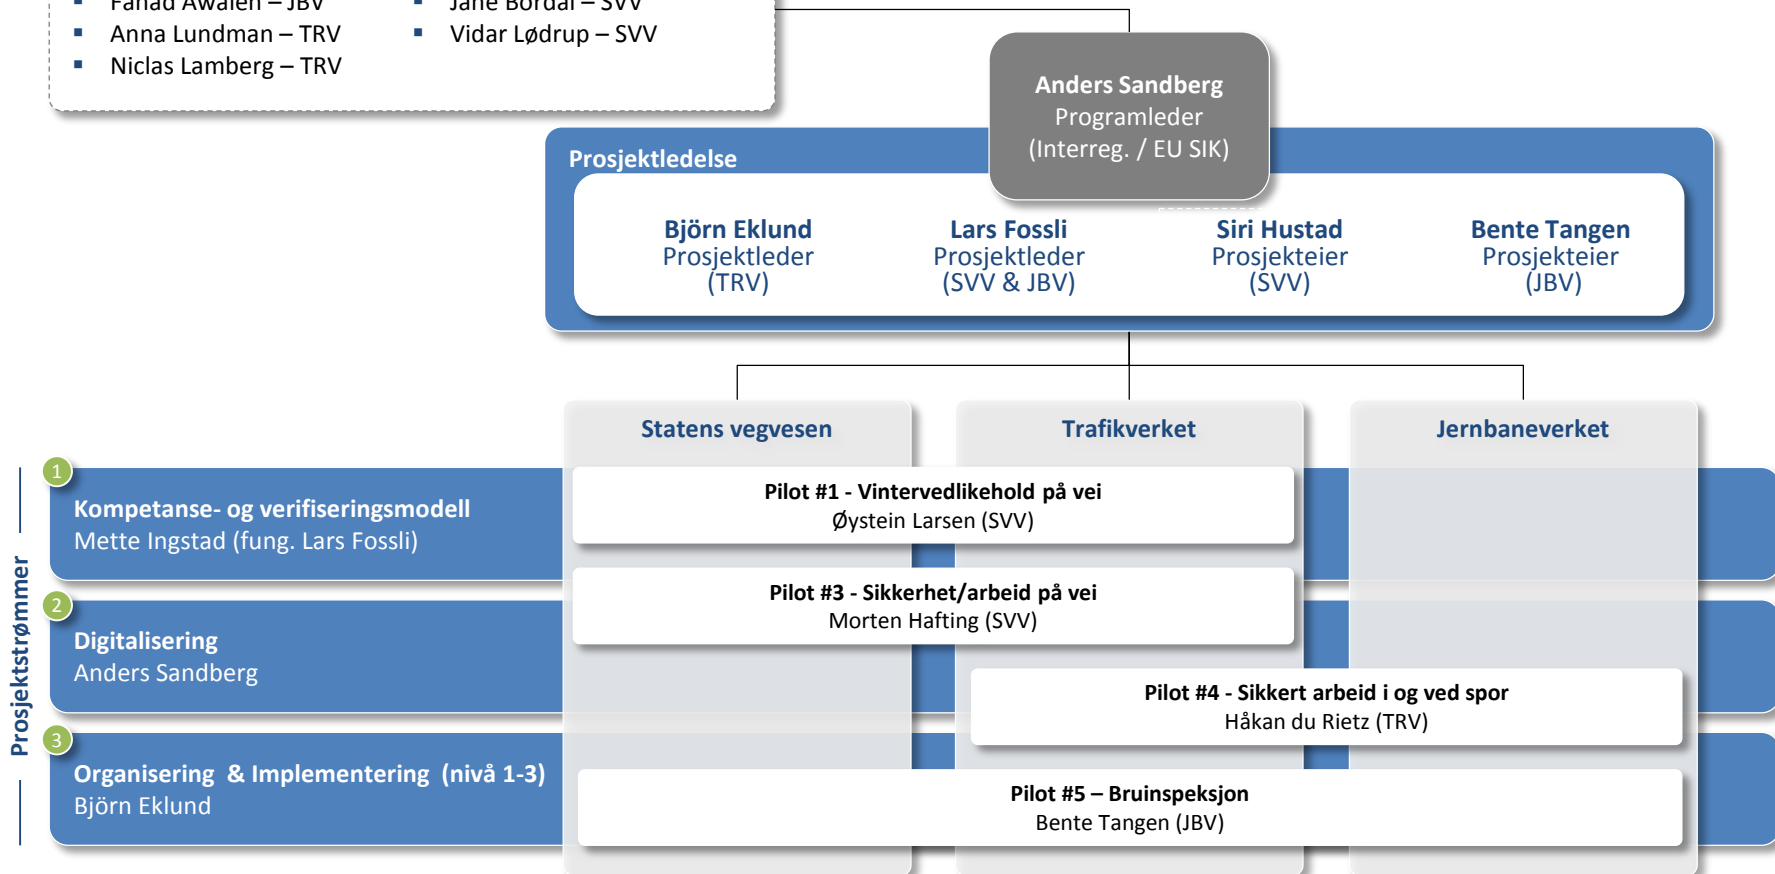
- Fahad Awaleh – JBV
- Anna Lundman – TRV
- Niclas Lamberg – TRV

- Jane Bordal – SVV
- Vidar Lødrup – SVV

**Anders Sandberg**
Programleder
(Interreg. / EU SIK)

Prosjektledelse

**Björn Eklund**
Prosjektleder
(TRV)

**Lars Fossli**
Prosjektleder
(SVV & JBV)

**Siri Hustad**
Prosjekteier
(SVV)

**Bente Tangen**
Prosjekteier
(JBV)

Statens vegvesen

Trafikverket

Jernbaneverket

Prosjektstrømmer

1
**Kompetanse- og verifiseringsmodell**
Mette Ingstad (fung. Lars Fossli)

2
**Digitalisering**
Anders Sandberg

3
**Organisering & Implementering (nivå 1-3)**
Björn Eklund

**Pilot #1 - Vintervedlikehold på vei**
Øystein Larsen (SVV)

**Pilot #3 - Sikkerhet/arbeid på vei**
Morten Hafting (SVV)

**Pilot #4 - Sikkert arbeid i og ved spor**
Håkan du Rietz (TRV)

**Pilot #5 – Bruinspeksjon**
Bente Tangen (JBV)